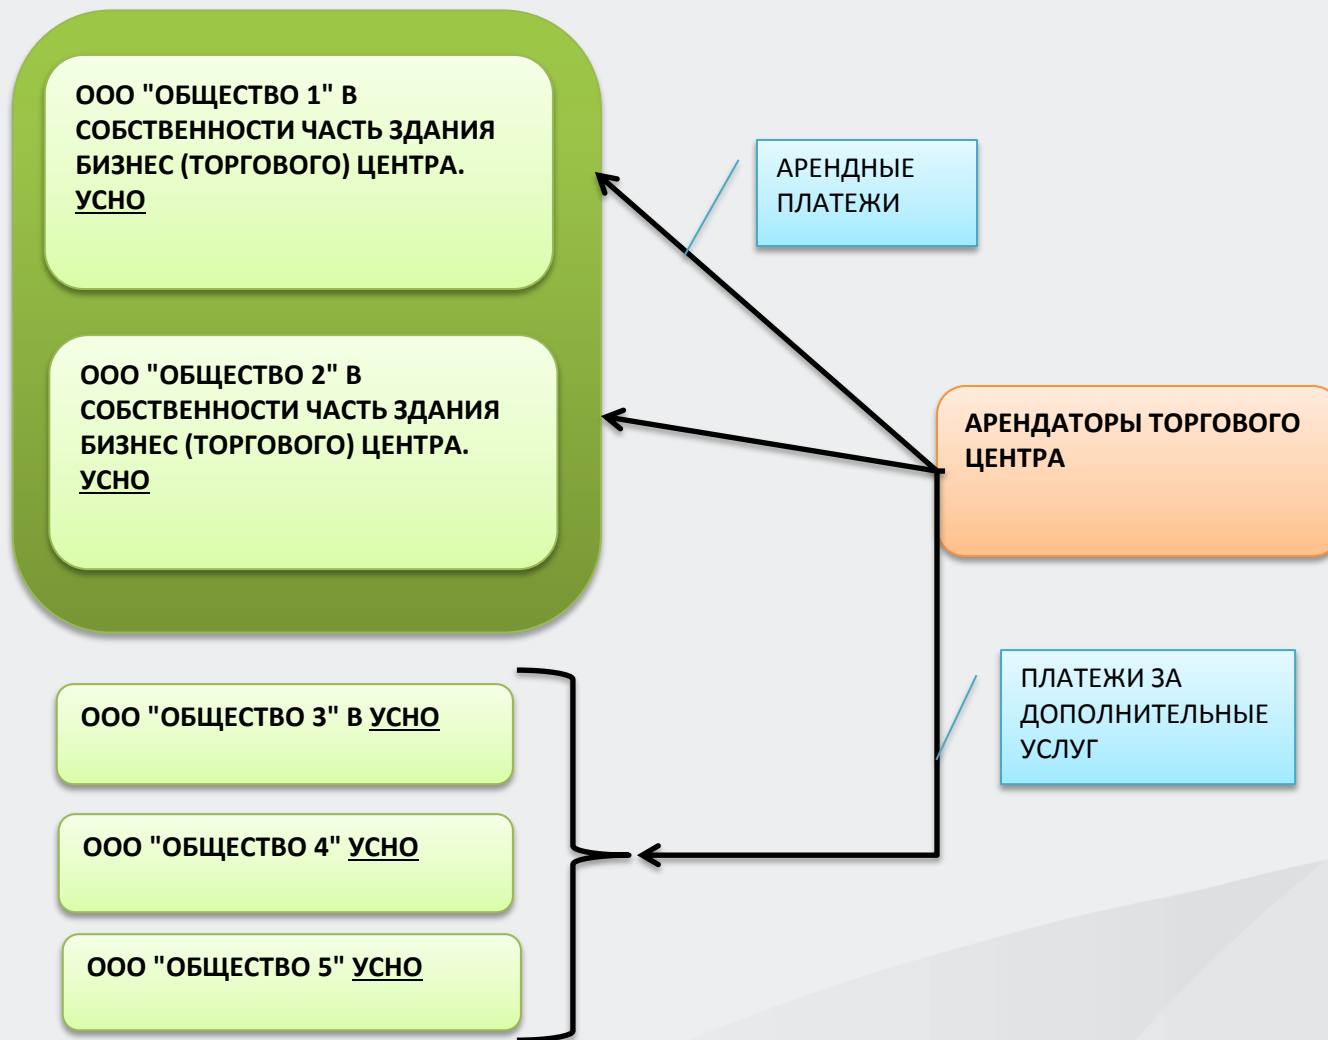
ООО "ОБЩЕСТВО 1" В СОБСТВЕННОСТИ ЧАСТЬ ЗДАНИЯ БИЗНЕС (ТОРГОВОГО) ЦЕНТРА. УСНО

ООО "ОБЩЕСТВО 2" В СОБСТВЕННОСТИ ЧАСТЬ ЗДАНИЯ БИЗНЕС (ТОРГОВОГО) ЦЕНТРА. УСНО

АРЕНДНЫЕ ПЛАТЕЖИ

АРЕНДАТОРЫ ТОРГОВОГО ЦЕНТРА

ПЛАТЕЖИ ЗА ДОПОЛНИТЕЛЬНЫЕ УСЛУГ

ООО "ОБЩЕСТВО 3" В УСНО

ООО "ОБЩЕСТВО 4" УСНО

ООО "ОБЩЕСТВО 5" УСНО